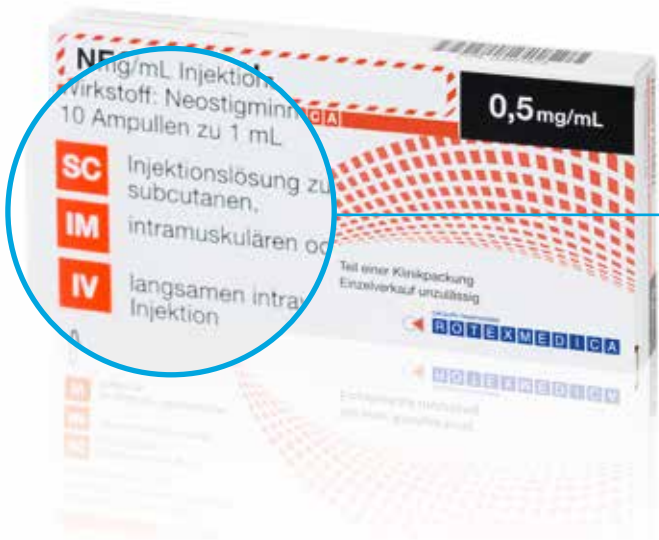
NE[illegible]
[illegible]mg/mL Injektion
Wirkstoff: Neostigmin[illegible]
10 Ampullen zu 1 mL
C A

0,5 mg/mL

SC Injektionslösung zu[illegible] subcutanen,
IM intramuskulären o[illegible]
IV langsamen intra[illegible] Injektion

Teil einer Klinikpackung
Einzelverkauf unzulässig

ROTEXMEDICA